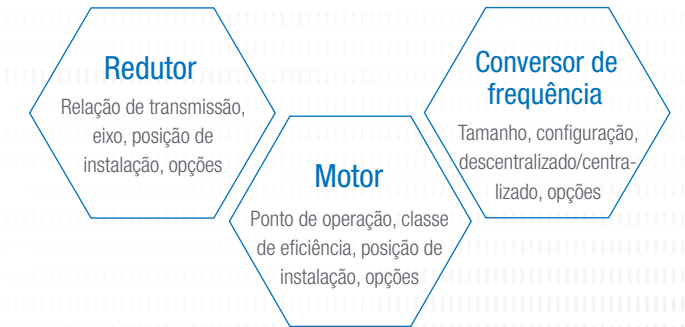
Redutor
Relação de transmissão, eixo, posição de instalação, opções

Motor
Ponto de operação, classe de eficiência, posição de instalação, opções

Conversor de frequência
Tamanho, configuração, descentralizado/centralizado, opções